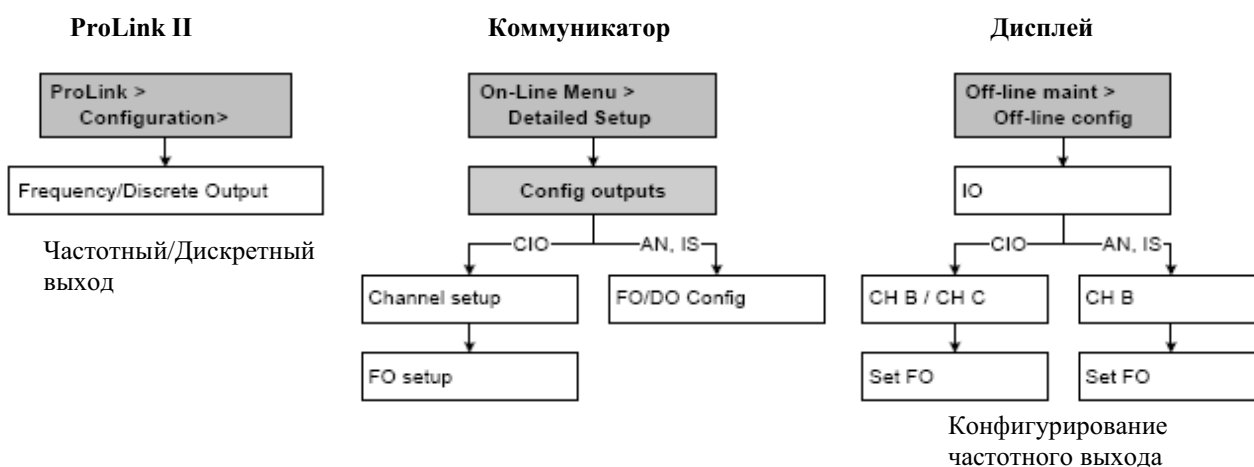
ProLink II

ProLink >
Configuration>

Frequency/Discrete Output

Частотный/Дискретный выход

Коммуникатор

On-Line Menu >
Detailed Setup

Config outputs

CIO

AN, IS

Channel setup

FO/DO Config

FO setup

Дисплей

Off-line maint >
Off-line config

IO

CIO

AN, IS

CH B / CH C

CH B

Set FO

Set FO

Конфигурирование частотного выхода